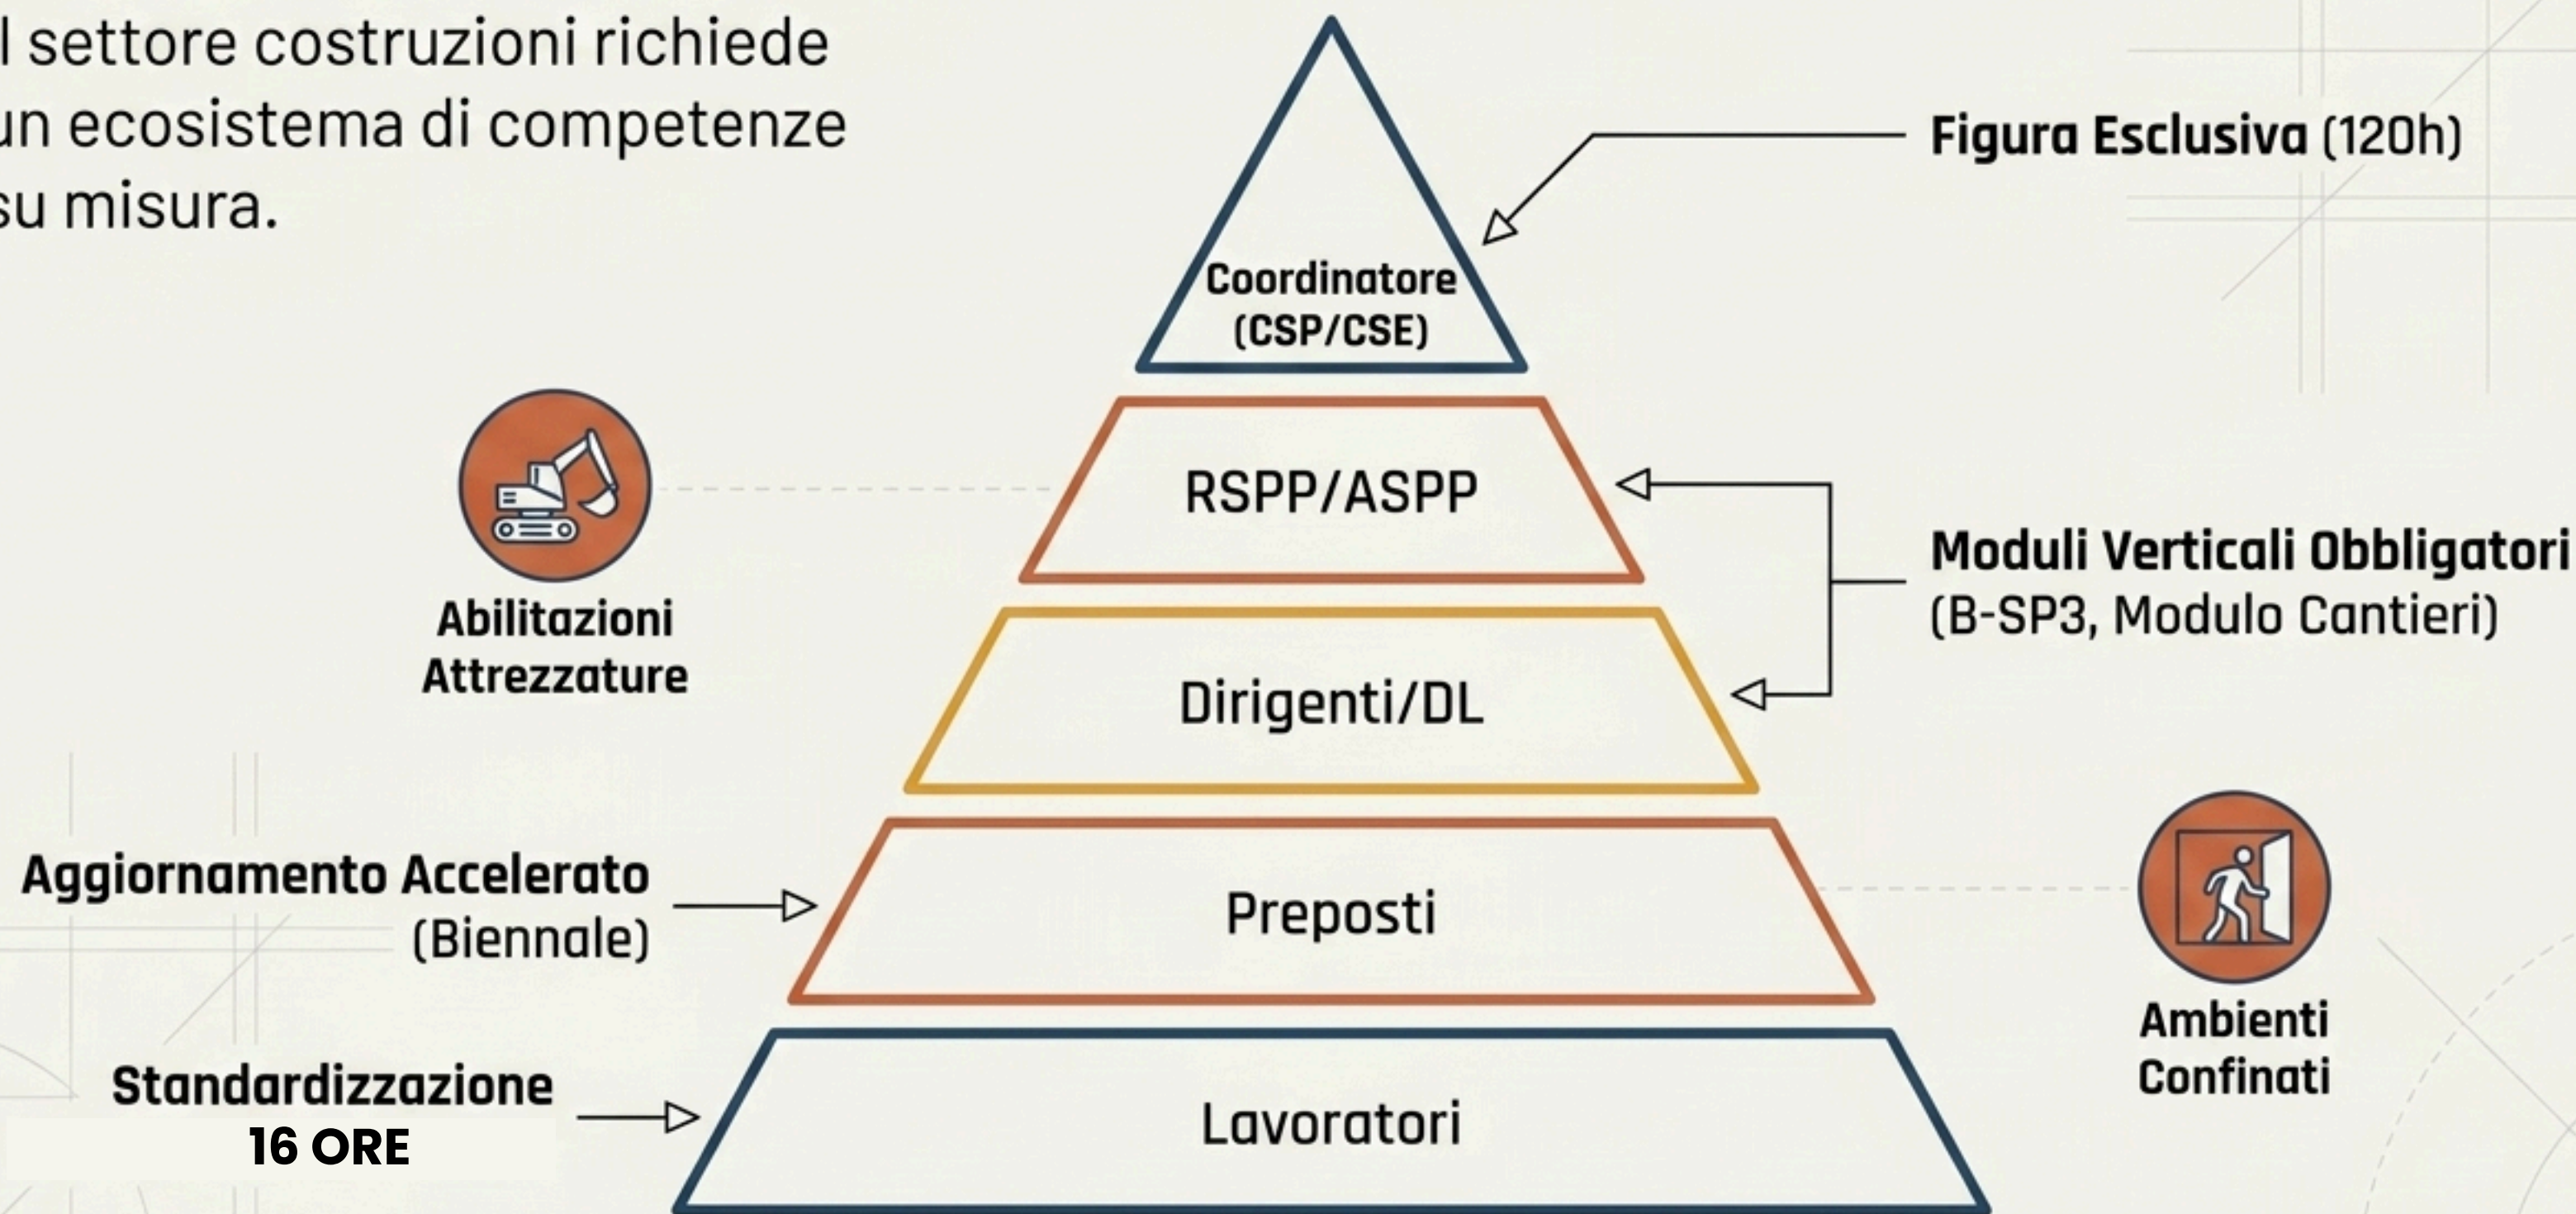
l settore costruzioni richiede un ecosistema di competenze su misura.

Coordinatore (CSP/CSE)

Figura Esclusiva (120h)

RSPP/ASPP

Abilitazioni Attrezzature

Moduli Verticali Obbligatori (B-SP3, Modulo Cantieri)

Dirigenti/DL

Aggiornamento Accelerato (Biennale)

Preposti

Ambienti Confinati

Standardizzazione
16 ORE

Lavoratori